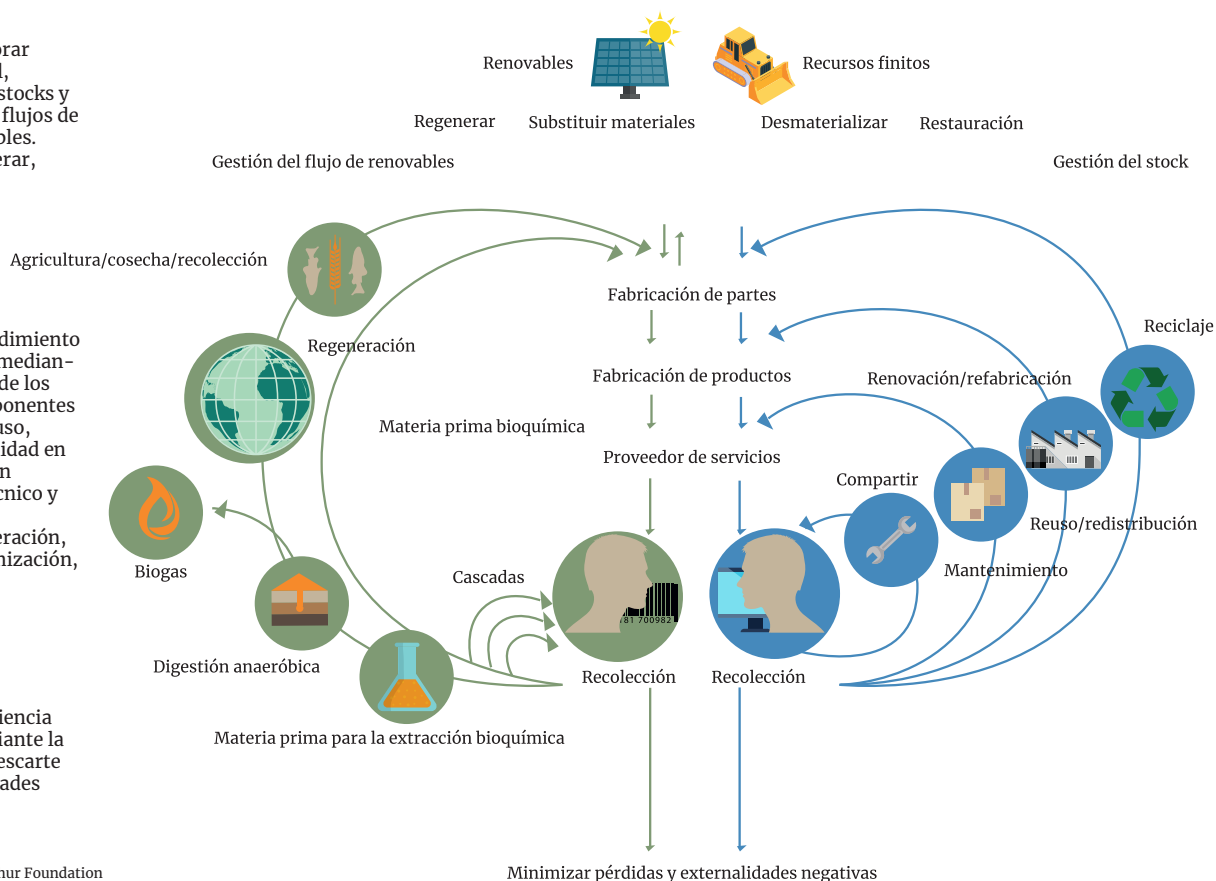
orar
l,
stocks y
flujos de
bles.
erar,

dimiento
median-
de los
ponentes
uso,
idad en
n
cnico y

eración,
nización,

iencia
iante la
escarte
ades

hur Foundation

Renovables

Recursos finitos

Regenerar

Substituir materiales

Desmaterializar

Restauración

Gestión del flujo de renovables

Gestión del stock

Agricultura/cosecha/recolección

Fabricación de partes

Regeneración

Reciclaje

Fabricación de productos

Renovación/refabricación

Materia prima bioquímica

Proveedor de servicios

Compartir

Reuso/redistribución

Biogas

Mantenimiento

Cascadas

81 700982

Digestión anaeróbica

Recolección

Recolección

Materia prima para la extracción bioquímica

Minimizar pérdidas y externalidades negativas